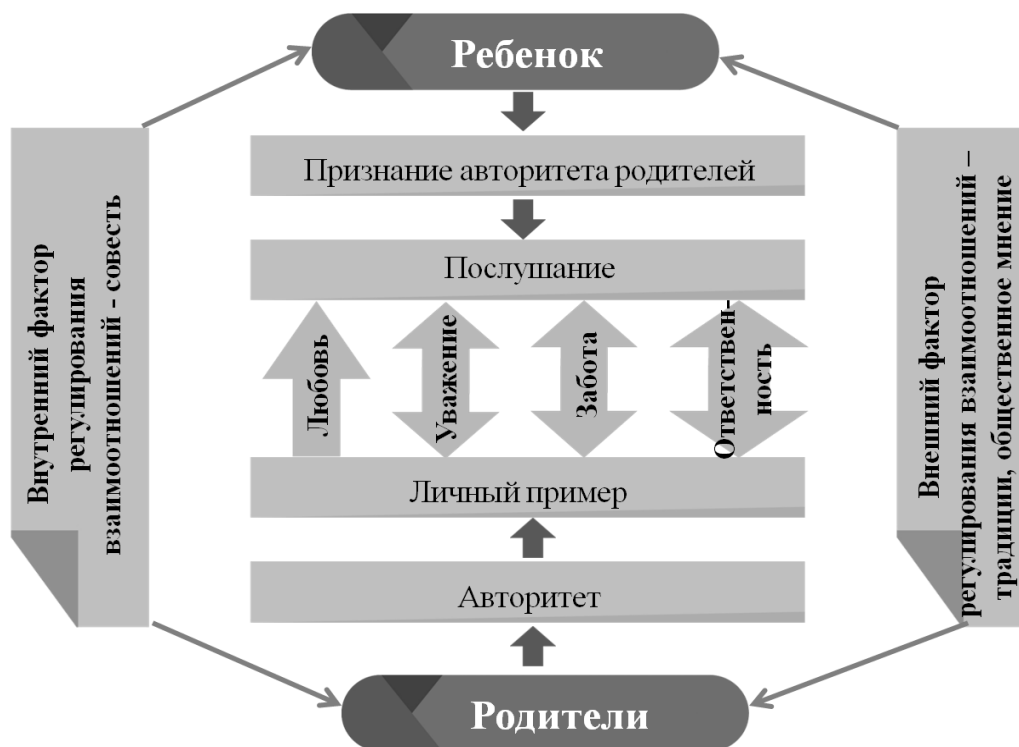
Ребенок

Внутренний фактор регулирования взаимоотношений - совесть

Признание авторитета родителей

Послушание

Любовь

Уважение

Забота

Ответственность

Личный пример

Авторитет

Внешний фактор регулирования взаимоотношений – традиции, общественное мнение

Родители